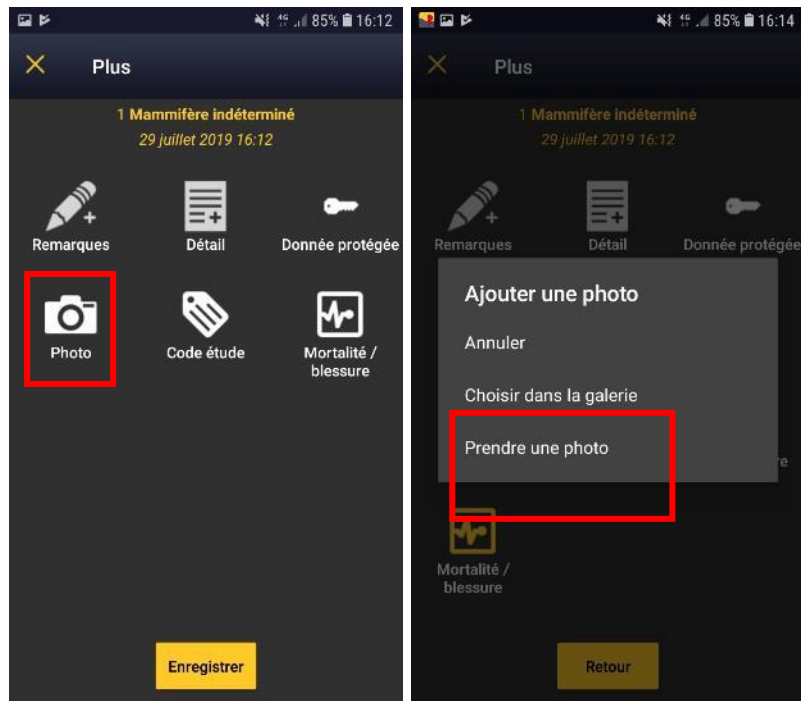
85% 16:12

Plus

1 Mammifère indéterminé
29 juillet 2019 16:12

Remarques
Détail
Donnée protégée
Photo
Code étude
Mortalité / blessure

Enregistrer

85% 16:14

Plus

1 Mammifère indéterminé
29 juillet 2019 16:12

Remarques
Détail
Donnée protégée

Ajouter une photo
Annuler
Choisir dans la galerie
Prendre une photo

Mortalité / blessure

Retour